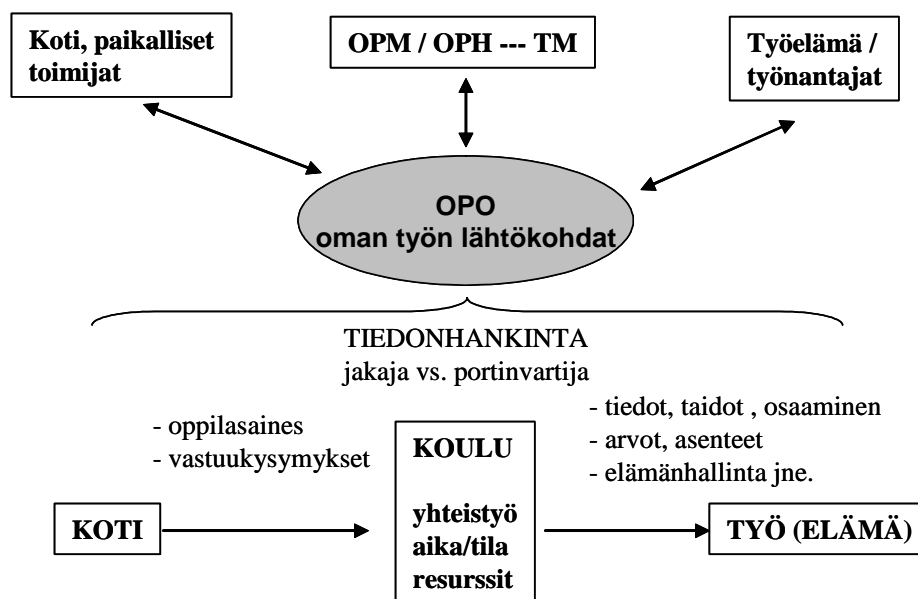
Koti, paikalliset toimijat

OPM / OPH --- TM

Työelämä / työnantajat

OPO
oman työn lähtökohdat

TIEDONHANKINTA
jakaja vs. portinvartija

- oppilasaines
- vastuukysymykset

KOULU

yhteistyö
aika/tila
resurssit

- tiedot, taidot , osaaminen
- arvot, asenteet
- elämänhallinta jne.

KOTI

TYÖ (ELÄMÄ)